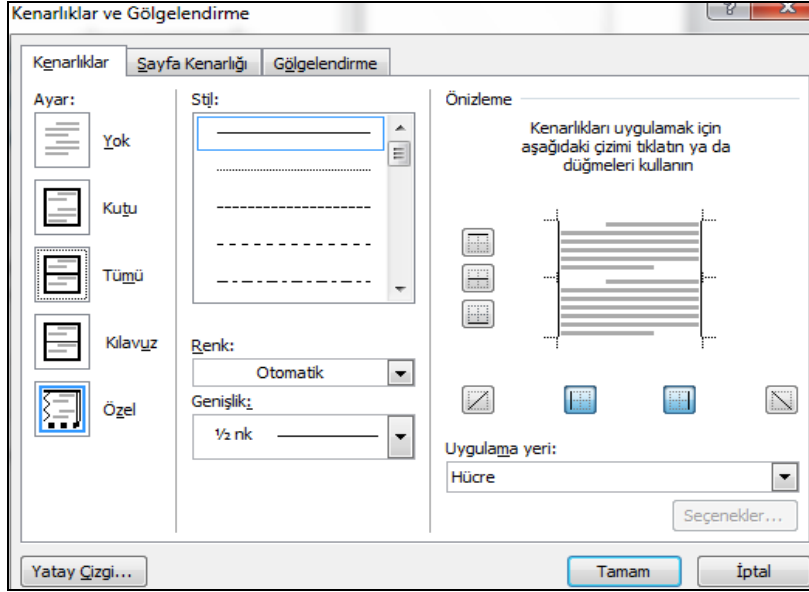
Kenarlıklar ve Gölgelendirme

?

Kenarlıklar | Sayfa Kenarlığı | Gölgelendirme

Ayar:

Yok

Kutu

Tümü

Kılavuz

Özel

Stil:

Renk:

Otomatik

Genişlik:

½ nk

Önizleme

Kenarlıkları uygulamak için aşağıdaki çizimi tıklatın ya da düğmeleri kullanın

Uygulama yeri:

Hücre

Seçenekler...

Yatay Çizgi...

Tamam

İptal